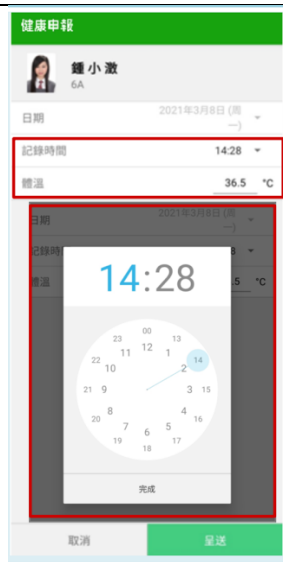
健康申報

鍾小溦
6A

日期 2021年3月8日 (周一)

記錄時間 14:28

體溫 36.5 °C

日期 2021年3月8日 (周一)

記錄時間 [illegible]8

體溫 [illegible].5 °C

14:28

00
23 12 1
22 11 13 14
10 2
21 9 3 15
20 8 4 16
7 5
19 6 17
18

完成

取消 呈送